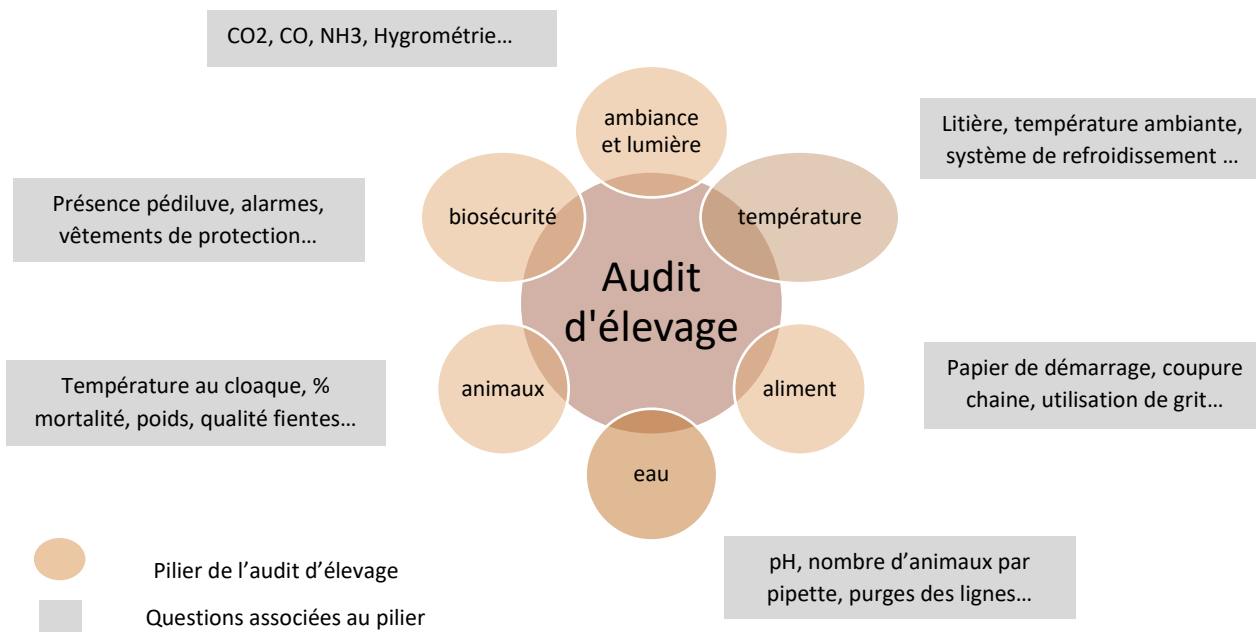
CO2, CO, NH3, Hygrométrie…

ambiance et lumière

Litière, température ambiante, système de refroidissement …

Présence pédiluve, alarmes, vêtements de protection…

biosécurité

température

Audit d'élevage

Température au cloaque, % mortalité, poids, qualité fientes…

animaux

aliment

Papier de démarrage, coupure chaine, utilisation de grit…

eau

pH, nombre d'animaux par pipette, purges des lignes…

Pilier de l'audit d'élevage

Questions associées au pilier